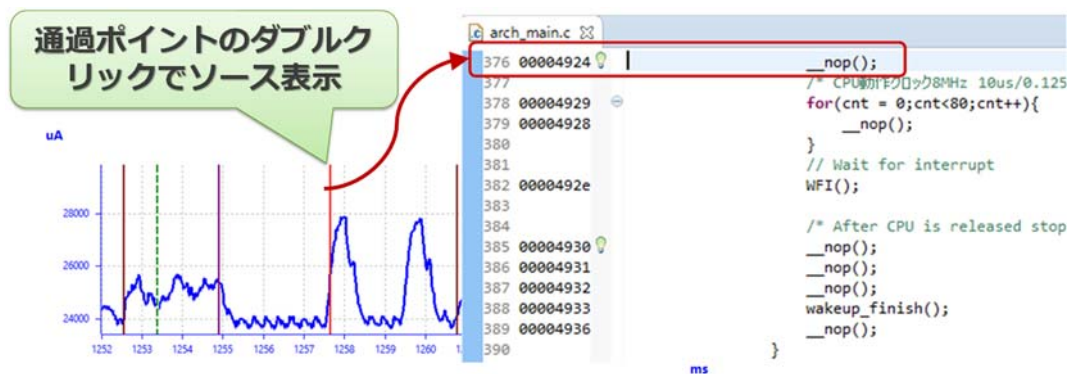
通過ポイントのダブルクリックでソース表示

uA
28000
26000
24000
1252 1253 1254 1255 1256 1257 1258 1259 1260 1
ms

arch_main.c

376 00004924 __nop();
377 /* CPU動作クロック8MHz 10us/0.125
378 00004929 for(cnt = 0;cnt<80;cnt++){
379 00004928 __nop();
380 }
381 // Wait for interrupt
382 0000492e WFI();
383
384 /* After CPU is released stop
385 00004930 __nop();
386 00004931 __nop();
387 00004932 __nop();
388 00004933 wakeup_finish();
389 00004936 __nop();
390 }